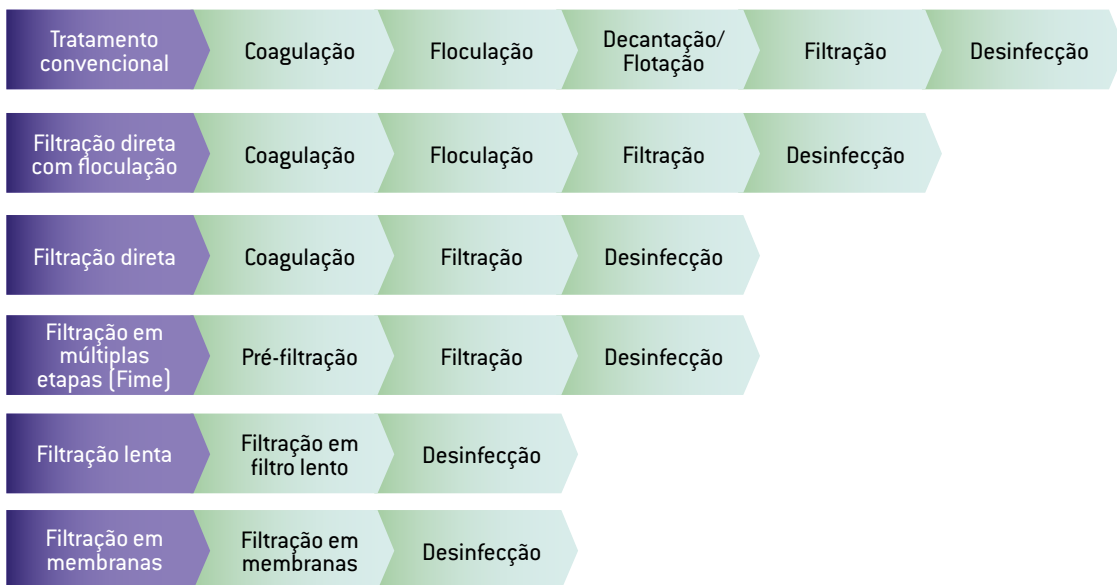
Tratamento convencional | Coagulação | Floculação | Decantação/ Flotação | Filtração | Desinfecção

Filtração direta com floculação | Coagulação | Floculação | Filtração | Desinfecção

Filtração direta | Coagulação | Filtração | Desinfecção

Filtração em múltiplas etapas (Fime) | Pré-filtração | Filtração | Desinfecção

Filtração lenta | Filtração em filtro lento | Desinfecção

Filtração em membranas | Filtração em membranas | Desinfecção